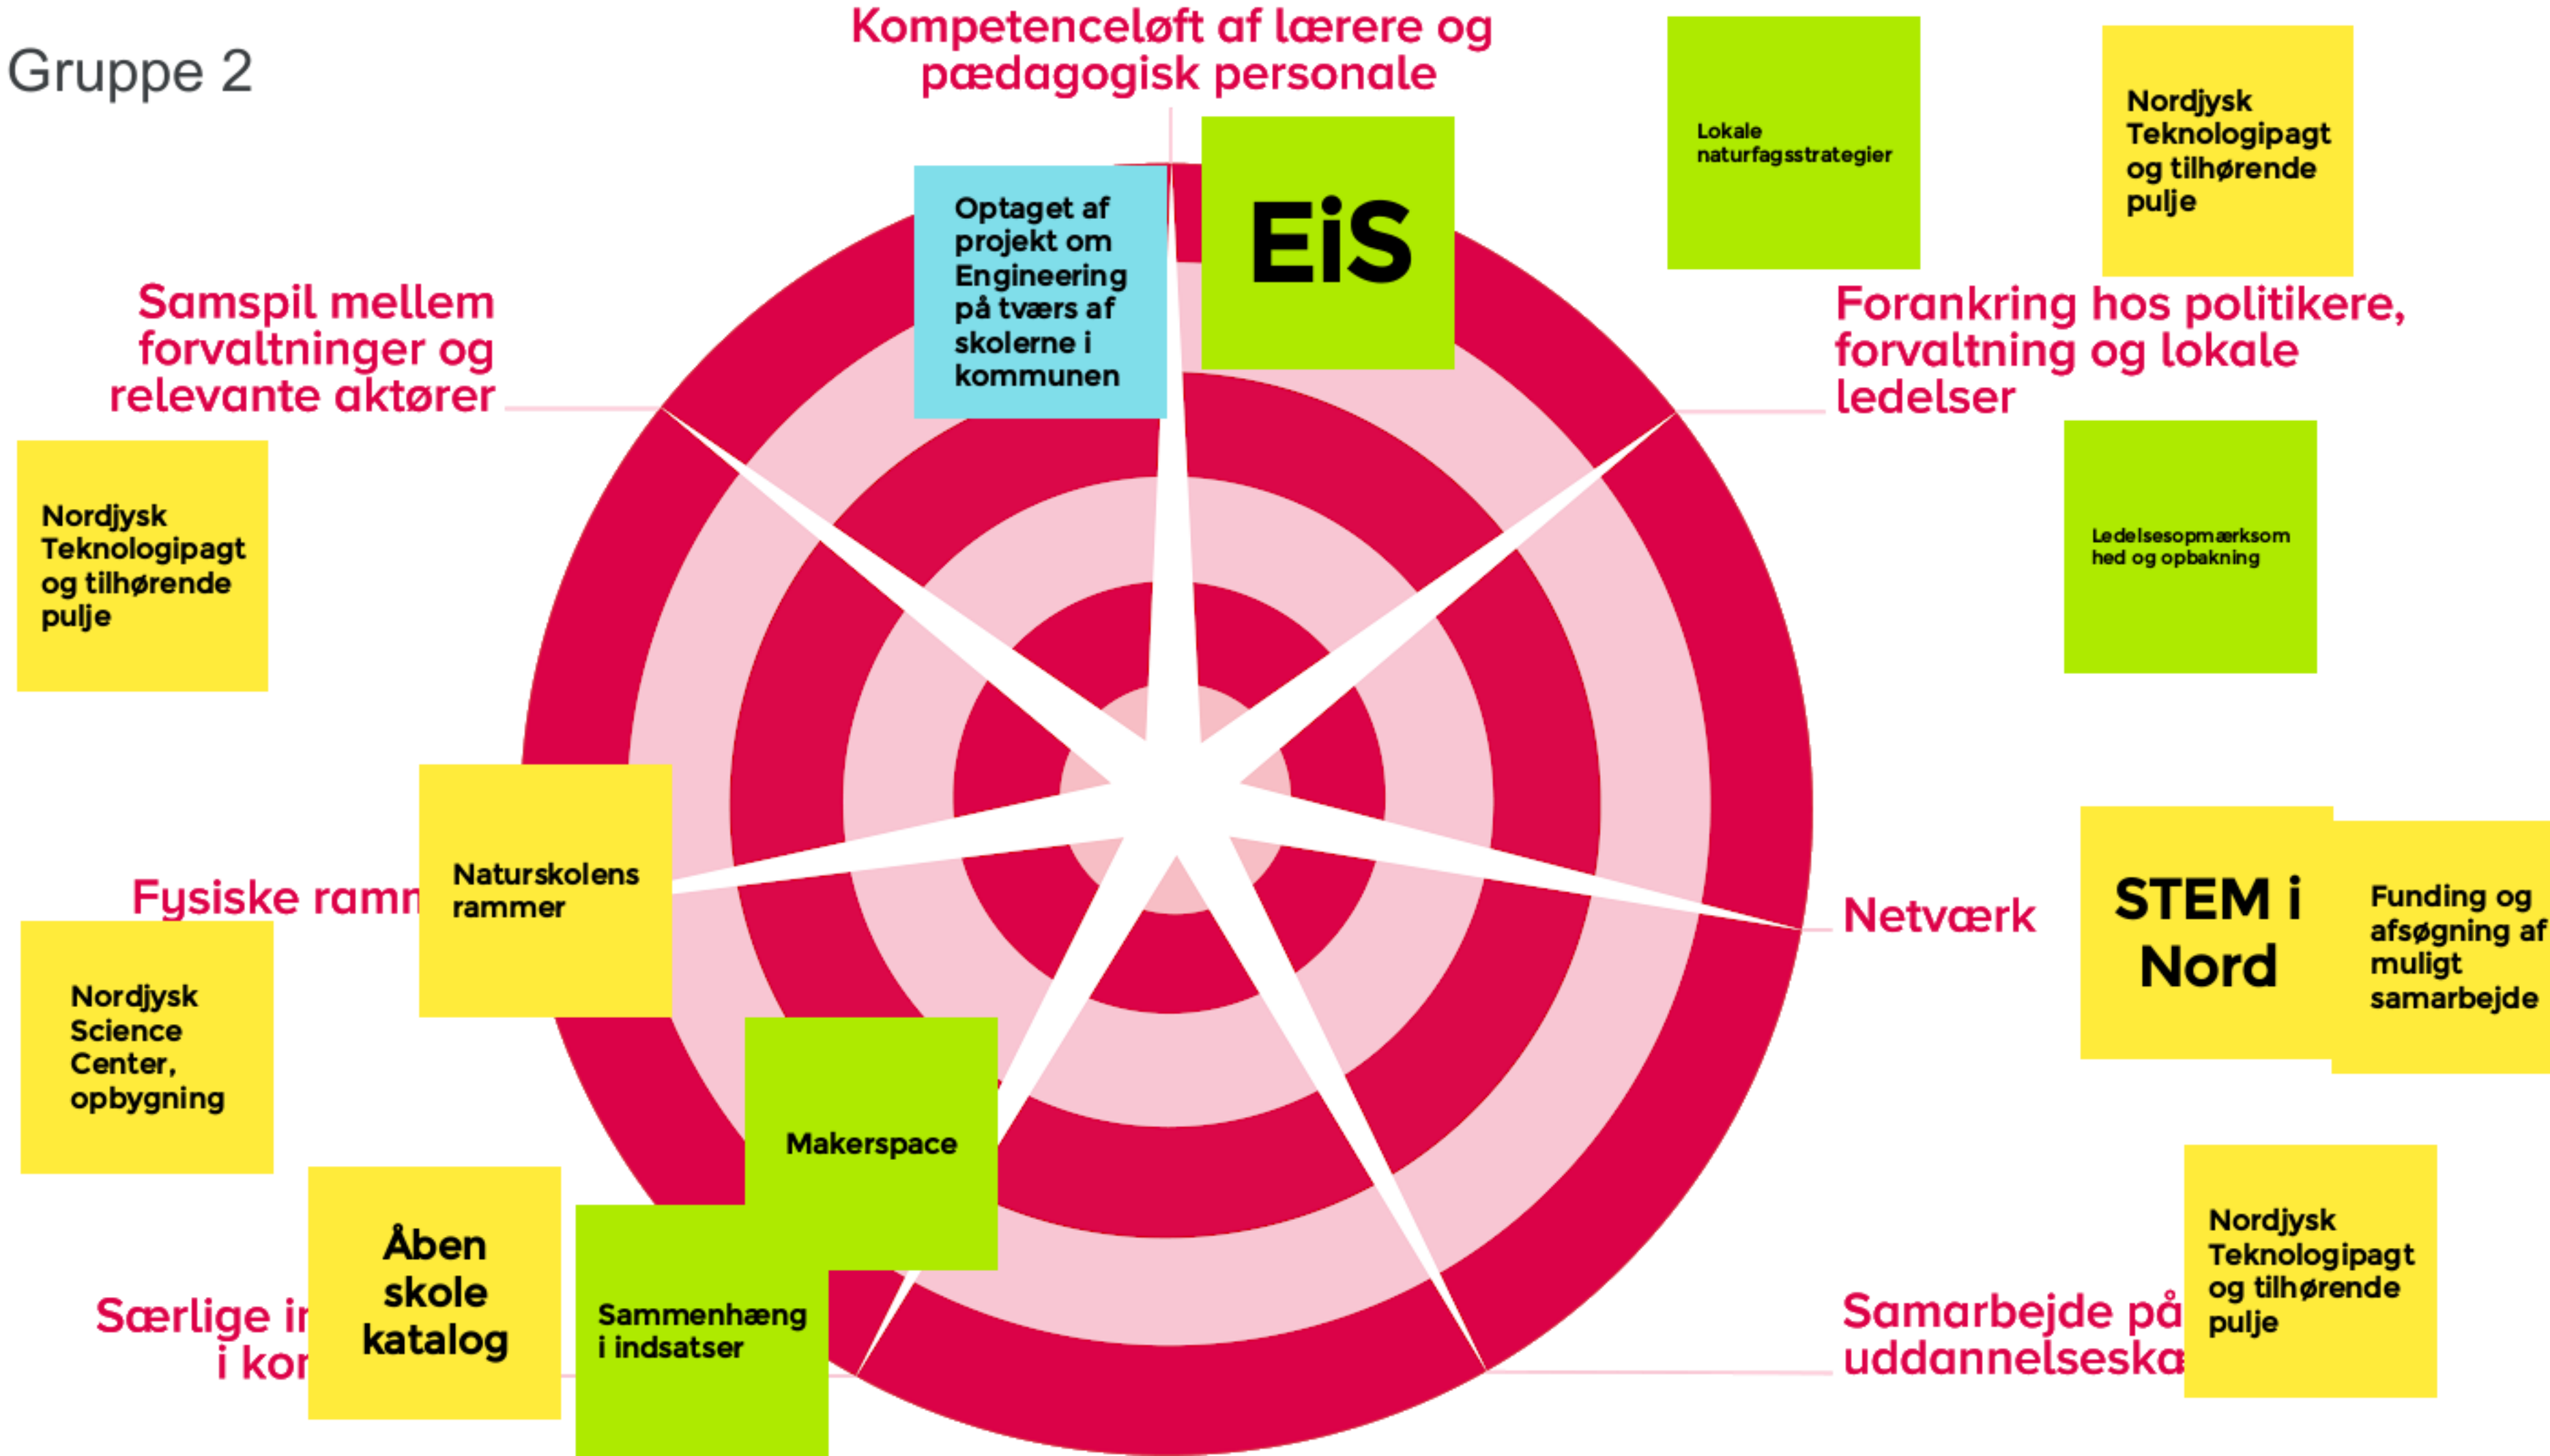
Gruppe 2

Kompetenceløft af lærere og pædagogisk personale

Optaget af projekt om Engineering på tværs af skolerne i kommunen

EiS

Lokale naturfagsstrategier

Nordjysk Teknologipagt og tilhørende pulje

Samspil mellem forvaltninger og relevante aktører

Forankring hos politikere, forvaltning og lokale ledelser

Nordjysk Teknologipagt og tilhørende pulje

Ledelsesopmærksomhed og opbakning

Fysiske ramm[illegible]

Naturskolens rammer

Netværk

STEM i Nord

Funding og afsøgning af muligt samarbejde

Nordjysk Science Center, opbygning

Makerspace

Åben skole katalog

Sammenhæng i indsatser

Særlige i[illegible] i kor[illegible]

Samarbejde på uddannelseska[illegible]

Nordjysk Teknologipagt og tilhørende pulje